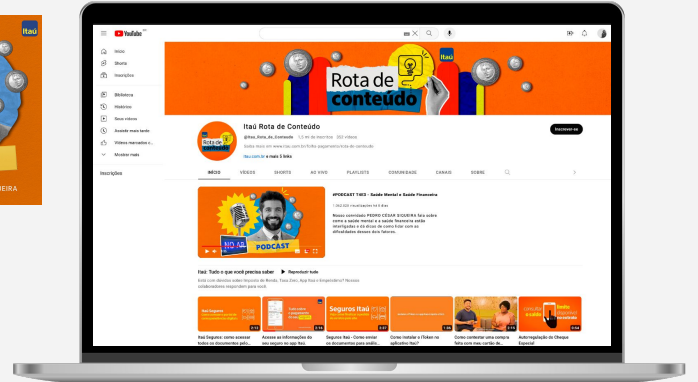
Itaú

EIRA

YouTube BR

Início
Shorts
Inscrições

Biblioteca
Histórico
Seus vídeos
Assistir mais tarde
Vídeos marcados c...
Mostrar mais

Inscrições

Rota de conteúdo

Rota de conteúdo

Itaú Rota de Conteúdo
@itau_Rota_de_Conteudo 1,3 mi de inscritos 262 vídeos
Saiba mais em www.itau.com.br/rota-de-conteudo
itau.com.br e mais 5 links

Inscrever-se

INÍCIO VÍDEOS SHORTS AO VIVO PLAYLISTS COMUNIDADE CANAIS SOBRE

NO AR PODCAST

#PODCAST T4E2 - Saúde Mental e Saúde Financeira
1.362.626 visualizações há 4 dias
Nosso convidado PEDRO CÉSAR SIQUEIRA fala sobre como a saúde mental e a saúde financeira estão interligadas e dá dicas de como lidar com as dificuldades desses dois fatores.

Itaú: Tudo o que você precisa saber ▶ Reproduzir tudo
Lista com dúvidas sobre Seguros do Mundo, Taxa Zero, App Itaú e Empréstimo? Nossos colaboradores respondem para você.

Seguros Itaú

Itaú Seguros: como acessar todos os documentos pelo...
Acesse as informações do seu seguro no app Itaú.
Seguros Itaú - Como enviar os documentos para análise...
Como instalar o iToken no aplicativo Itaú?
Como contestar uma compra feita com meu cartão de...
Autorregulação do Cheque Especial